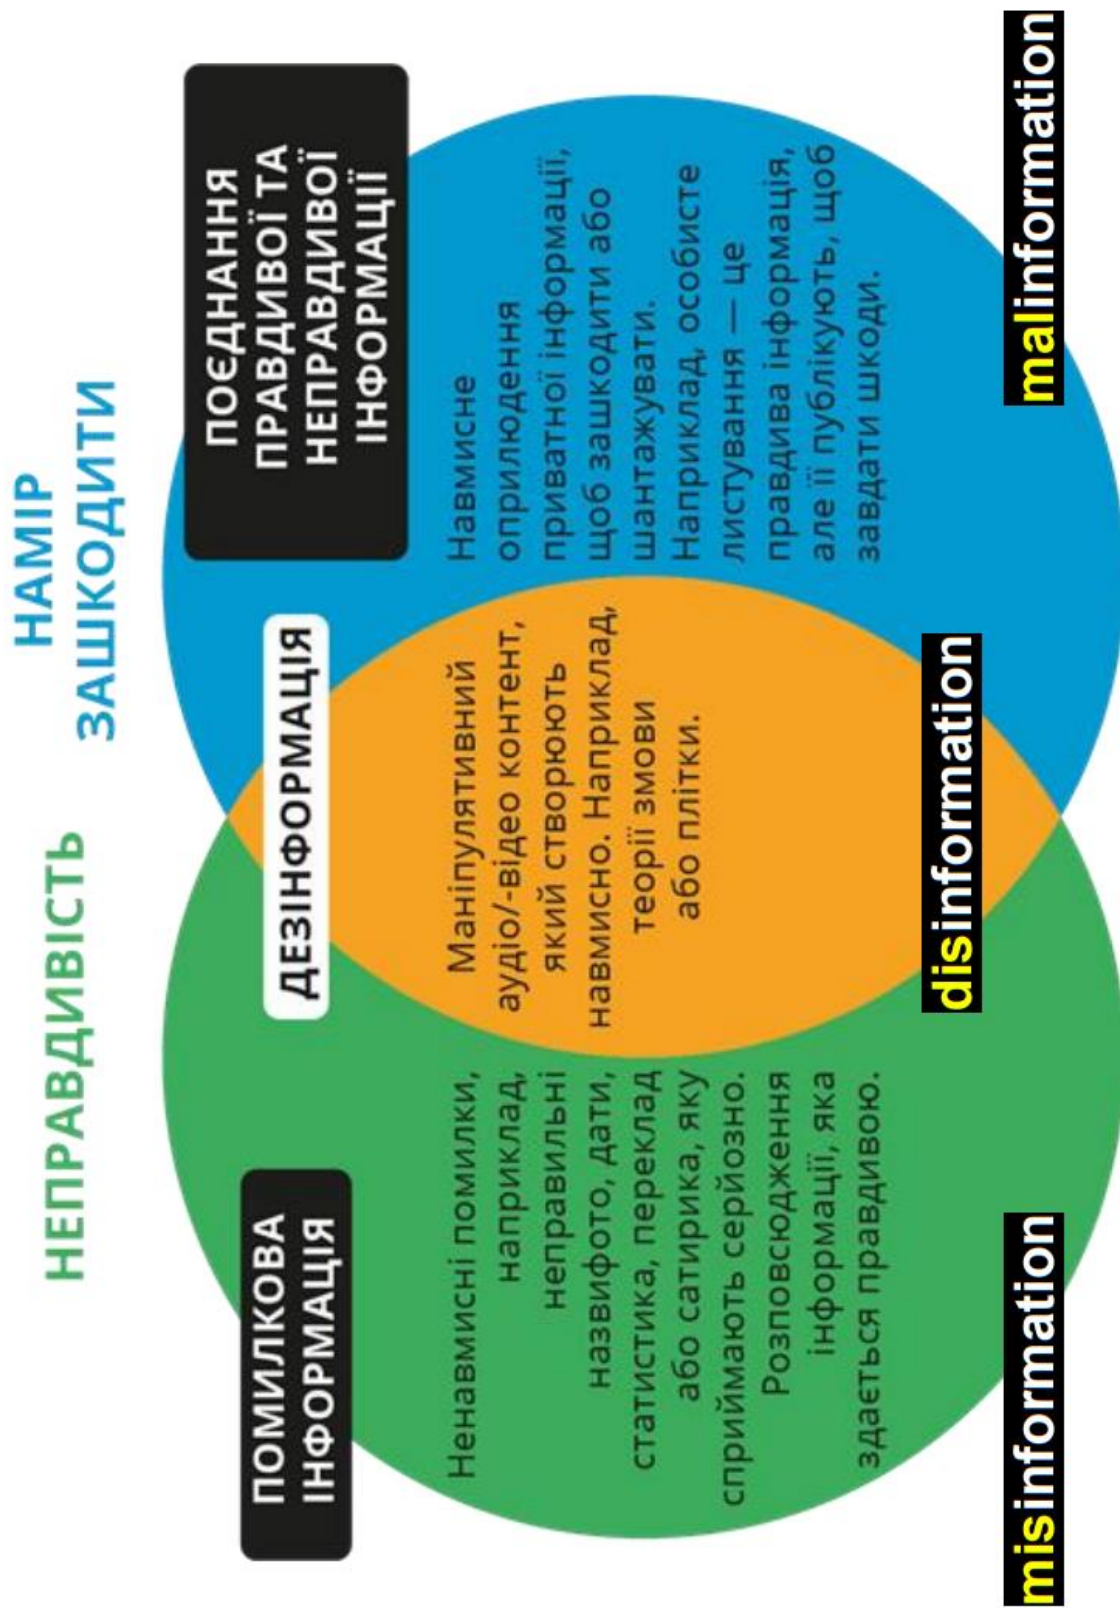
НЕПРАВДИВІСТЬ

НАМІР ЗАШКОДИТИ

ПОМИЛКОВА ІНФОРМАЦІЯ

Ненавмисні помилки, наприклад, неправильні назви фото, дати, статистика, переклад або сатирика, яку сприймають серйозно. Розповсюдження інформації, яка здається правдивою.

ДЕЗІНФОРМАЦІЯ

Маніпулятивний аудіо/-відео контент, який створюють навмисно. Наприклад, теорії змови або плітки.

ПОЄДНАННЯ ПРАВДИВОЇ ТА НЕПРАВДИВОЇ ІНФОРМАЦІЇ

Навмисне оприлюднення приватної інформації, щоб зашкодити або шантажувати. Наприклад, особисте листування — це правдива інформація, але її публікують, щоб завдати шкоди.

misinformation

disinformation

malinformation